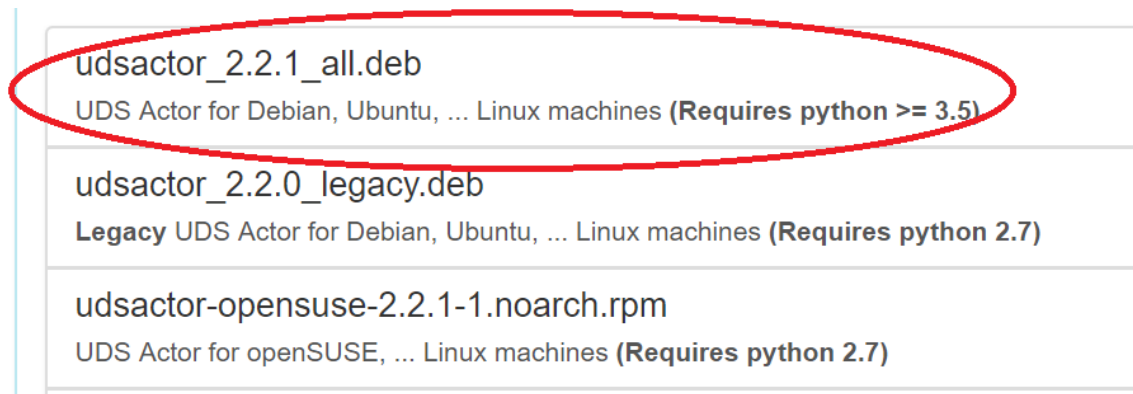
udsactor_2.2.1_all.deb

UDS Actor for Debian, Ubuntu, ... Linux machines **(Requires python >= 3.5)**

udsactor_2.2.0_legacy.deb

**Legacy** UDS Actor for Debian, Ubuntu, ... Linux machines **(Requires python 2.7)**

udsactor-opensuse-2.2.1-1.noarch.rpm

UDS Actor for openSUSE, ... Linux machines **(Requires python 2.7)**